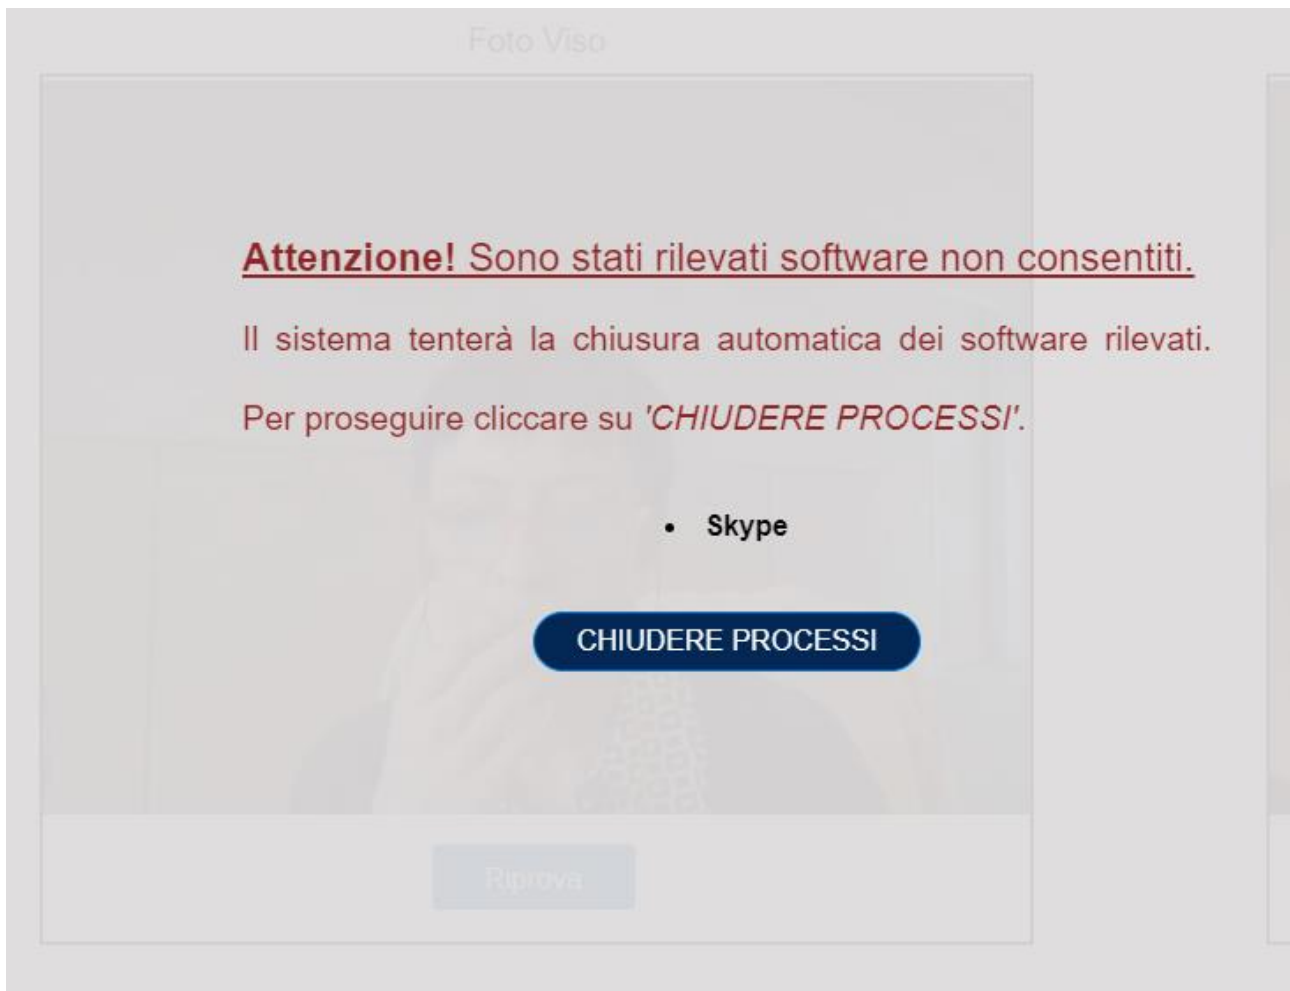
Foto Viso

Attenzione! Sono stati rilevati software non consentiti.

Il sistema tenterà la chiusura automatica dei software rilevati.

Per proseguire cliccare su *'CHIUDERE PROCESSI'*.

- Skype

CHIUDERE PROCESSI

Riprova